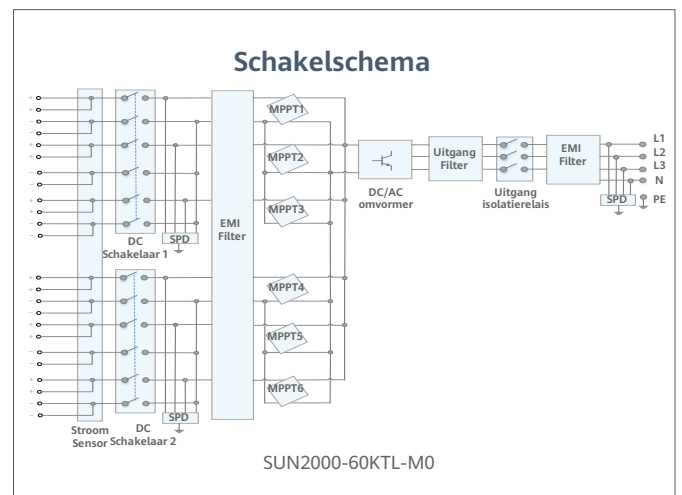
Schakelschema

DC Schakelaar 1

SPD

EMI Filter

MPPT1

MPPT2

MPPT3

MPPT4

MPPT5

MPPT6

DC/AC omvormer

Uitgang Filter

Uitgang isolatierelais

EMI Filter

SPD

L1

L2

L3

N

PE

SPD

Stroom Sensor

DC Schakelaar 2

SUN2000-60KTL-M0